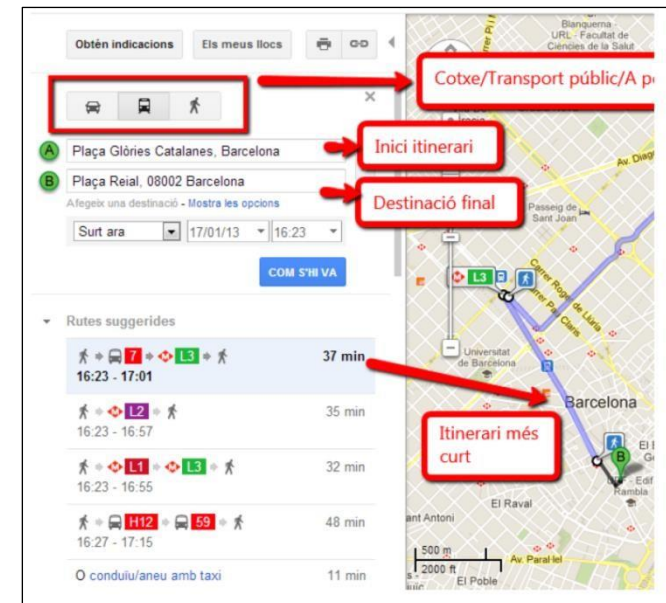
Obtén indicacions

Els meus llocs

Cotxe/Transport públic/A p

A Plaça Glòries Catalanes, Barcelona

Inici itinerari

B Plaça Reial, 08002 Barcelona

Destinació final

Afegeix una destinació - Mostra les opcions

Surt ara 17/01/13 16:23

COM S'HI VA

Rutes suggerides

7 L3 37 min
16:23 - 17:01

L2 35 min
16:23 - 16:57

L1 L3 32 min
16:23 - 16:55

H12 59 48 min
16:27 - 17:15

O conduïu/aneu amb taxi 11 min

Itinerari més curt

Blanquerna - URL - Facultat de Ciències de la Salut

Av. Diag

Passeig de Sant Joan

L3

Carrer Roger de Llúria

Carrer Pau Claris

Universitat de Barcelona

Barcelona

El Raval

ant Antoni

Rambla

500 m
2000 ft

Av. Paral·lel

El Poble